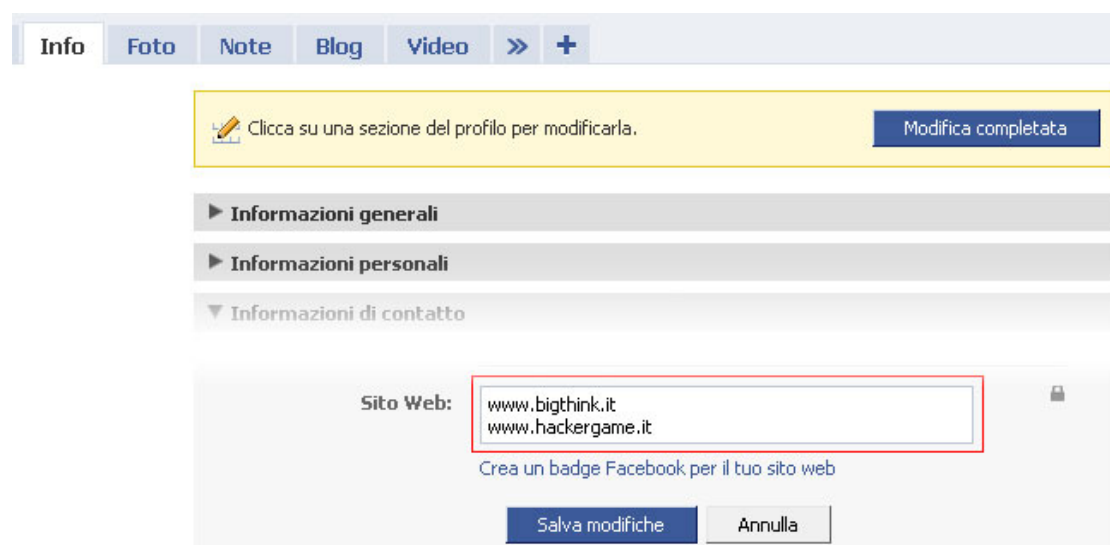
Info Foto Note Blog Video » +

Clicca su una sezione del profilo per modificarla.

Modifica completata

▶ Informazioni generali

▶ Informazioni personali

▼ Informazioni di contatto

Sito Web:

www.bigthink.it
www.hackergame.it

Crea un badge Facebook per il tuo sito web

Salva modifiche

Annulla